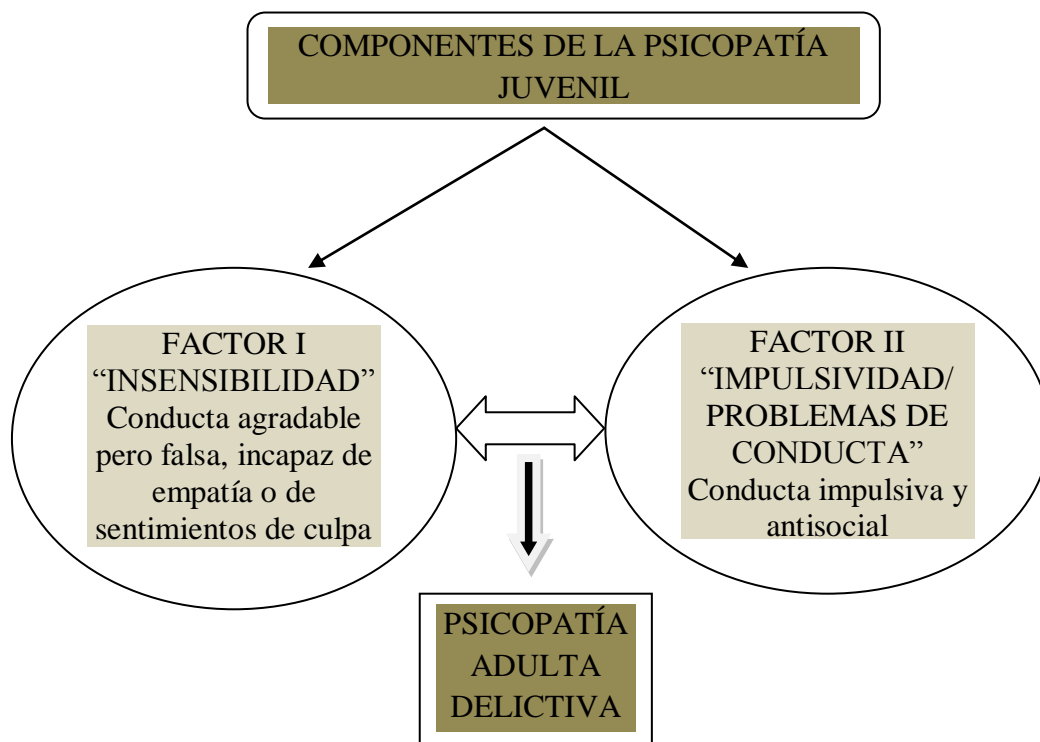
COMPONENTES DE LA PSICOPATÍA JUVENIL

FACTOR I
“INSENSIBILIDAD”
Conducta agradable pero falsa, incapaz de empatía o de sentimientos de culpa

FACTOR II
“IMPULSIVIDAD/ PROBLEMAS DE CONDUCTA”
Conducta impulsiva y antisocial

PSICOPATÍA ADULTA DELICTIVA